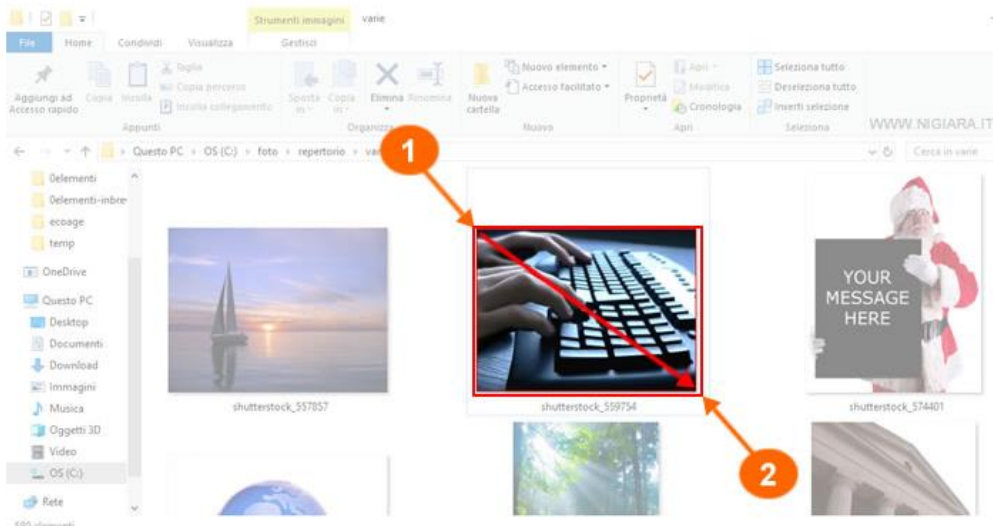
Strumenti immagini varie
File Home Condividi Visualizza Gestisci
Aggiungi ad Accesso rapido Copia Incolla Taglia Copia percorso Incolla collegamento
Appunti
Sposta in Copia in Elimina Rinomina
Organizza
Nuova cartella Nuovo elemento Accesso facilitato
Nuovo
Proprietà Apri Modifica Cronologia
Apri
Seleziona tutto Deseleziona tutto Inverti selezione
Seleziona
WWW.NIGIARA.IT
Questo PC › OS (C:) › foto › repertorio › va
Cerca in varie
0elementi
0elementi-inbre
ecoage
temp
OneDrive
Questo PC
Desktop
Documenti
Download
Immagini
Musica
Oggetti 3D
Video
OS (C:)
Rete
599 elementi
1
2
YOUR MESSAGE HERE
shutterstock_557857
shutterstock_559754
shutterstock_574401